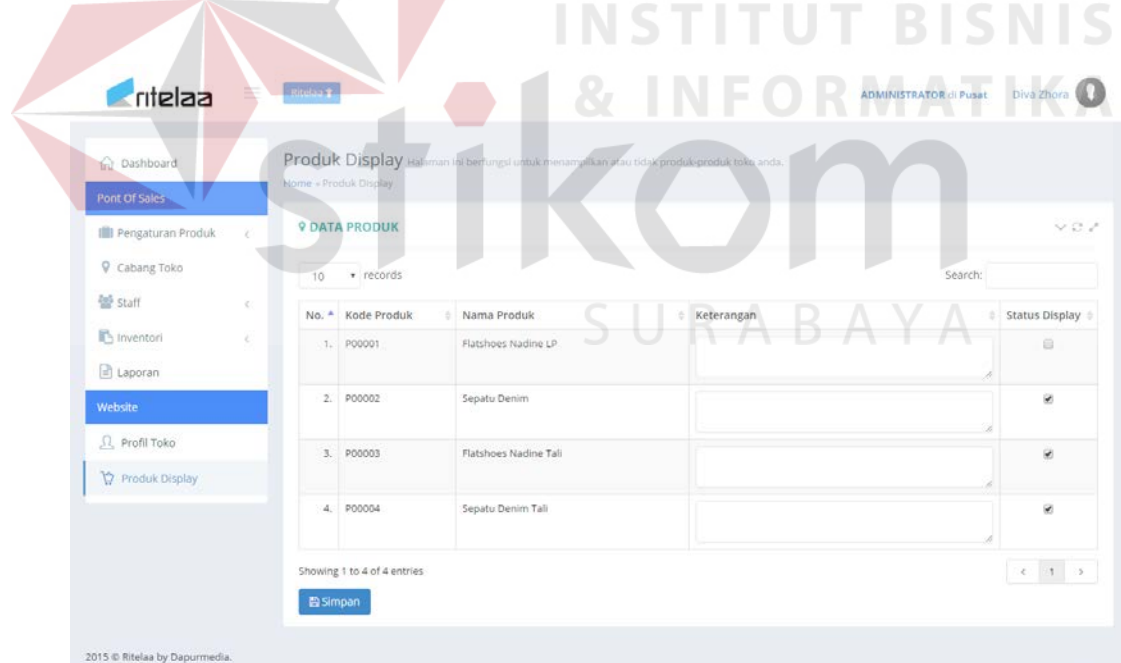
INSTITUT BISNIS & INFORMATIKA

stikom

SURABAYA

ritelaa

Ritelaa

ADMINISTRATOR di Pusat Diva Zhora

Dashboard

Pont Of Sales

Pengaturan Produk

Cabang Toko

Staff

Inventori

Laporan

Website

Profil Toko

Produk Display

Produk Display Halaman ini berfungsi untuk menampilkan atau tidak produk-produk toko anda.

Home » Produk Display

DATA PRODUK

10 records

Search:

| No. | Kode Produk | Nama Produk | Keterangan | Status Display |
|---|---|---|---|---|
| 1. | P00001 | Flatshoes Nadine LP | | |
| 2. | P00002 | Sepatu Denim | | ✔ |
| 3. | P00003 | Flatshoes Nadine Tali | | ✔ |
| 4. | P00004 | Sepatu Denim Tali | | ✔ |

Showing 1 to 4 of 4 entries

‹ 1 ›

Simpan

2015 © Ritelaa by Dapurmedia.